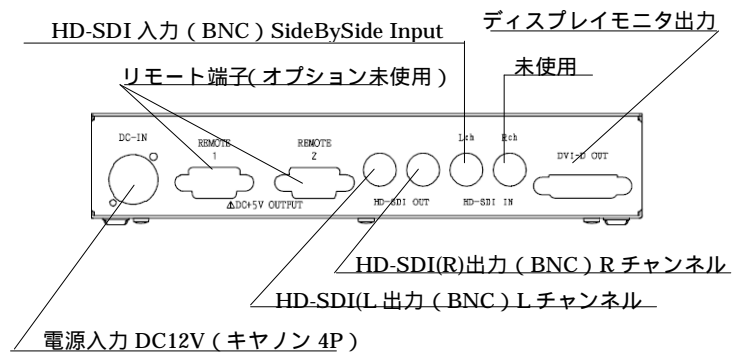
HD-SDI 入力（BNC）SideBySide Input

ディスプレイモニタ出力

リモート端子(オプション未使用）

未使用

DC-IN

REMOTE 1

REMOTE 2

⚠DC+5V OUTPUT

HD-SDI OUT

Lch

Rch

HD-SDI IN

DVI-D OUT

HD-SDI(R)出力（BNC）R チャンネル

HD-SDI(L 出力（BNC）L チャンネル

電源入力 DC12V（キヤノン 4P）